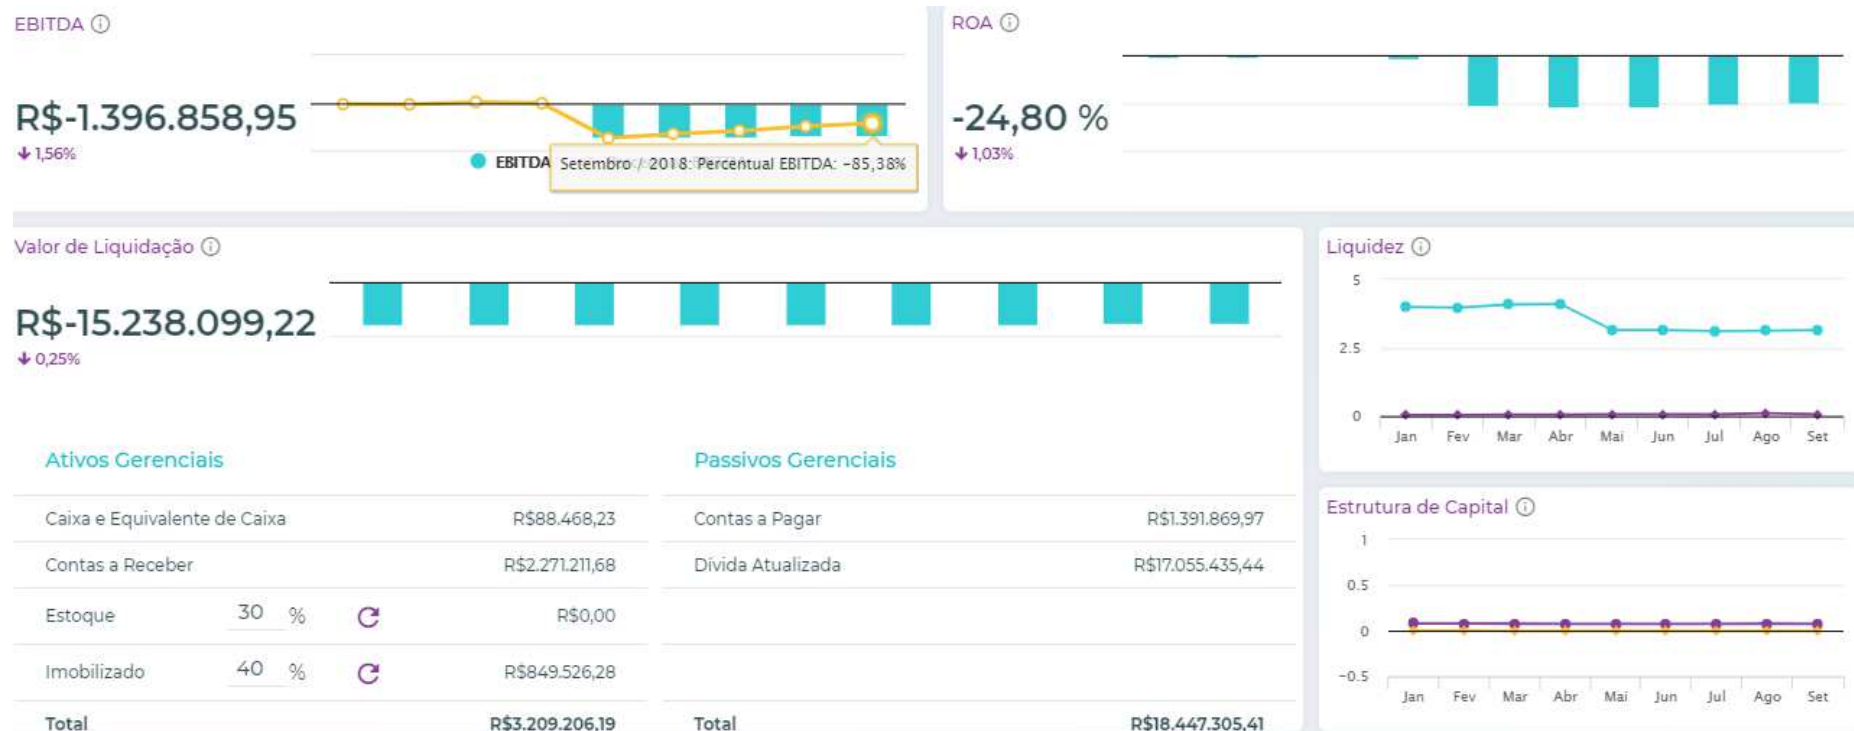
EBITDA ⓘ

R$-1.396.858,95

1,56%

EBITDA

Setembro / 2018: Percentual EBITDA: -85,38%

ROA ⓘ

-24,80 %

1,03%

Valor de Liquidação ⓘ

R$-15.238.099,22

0,25%

Liquidez ⓘ

5
2.5
0
Jan Fev Mar Abr Mai Jun Jul Ago Set

Ativos Gerenciais

| | | |
|---|---|---|
| Caixa e Equivalente de Caixa | | R$88.468,23 |
| Contas a Receber | | R$2.271.211,68 |
| Estoque | 30 % | R$0,00 |
| Imobilizado | 40 % | R$849.526,28 |
| Total | | R$3.209.206,19 |

Passivos Gerenciais

| | |
|---|---|
| Contas a Pagar | R$1.391.869,97 |
| Dívida Atualizada | R$17.055.435,44 |
| Total | R$18.447.305,41 |

Estrutura de Capital ⓘ

1
0.5
0
-0.5
Jan Fev Mar Abr Mai Jun Jul Ago Set